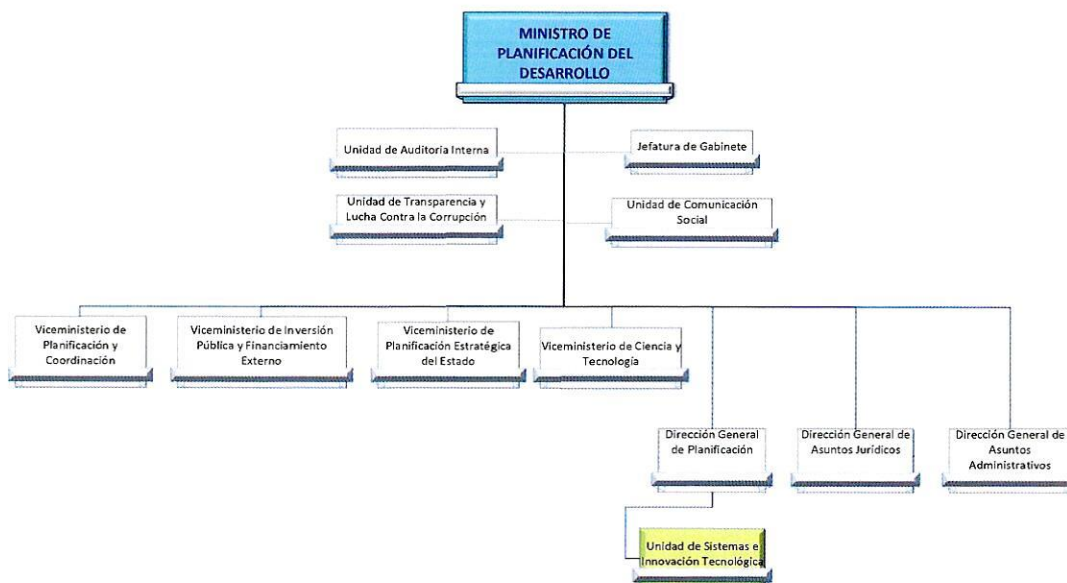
MINISTRO DE PLANIFICACIÓN DEL DESARROLLO

Unidad de Auditoria Interna

Jefatura de Gabinete

Unidad de Transparencia y Lucha Contra la Corrupción

Unidad de Comunicación Social

Viceministerio de Planificación y Coordinación

Viceministerio de Inversión Pública y Financiamiento Externo

Viceministerio de Planificación Estratégica del Estado

Viceministerio de Ciencia y Tecnología

Dirección General de Planificación

Dirección General de Asuntos Jurídicos

Dirección General de Asuntos Administrativos

Unidad de Sistemas e Innovación Tecnológica